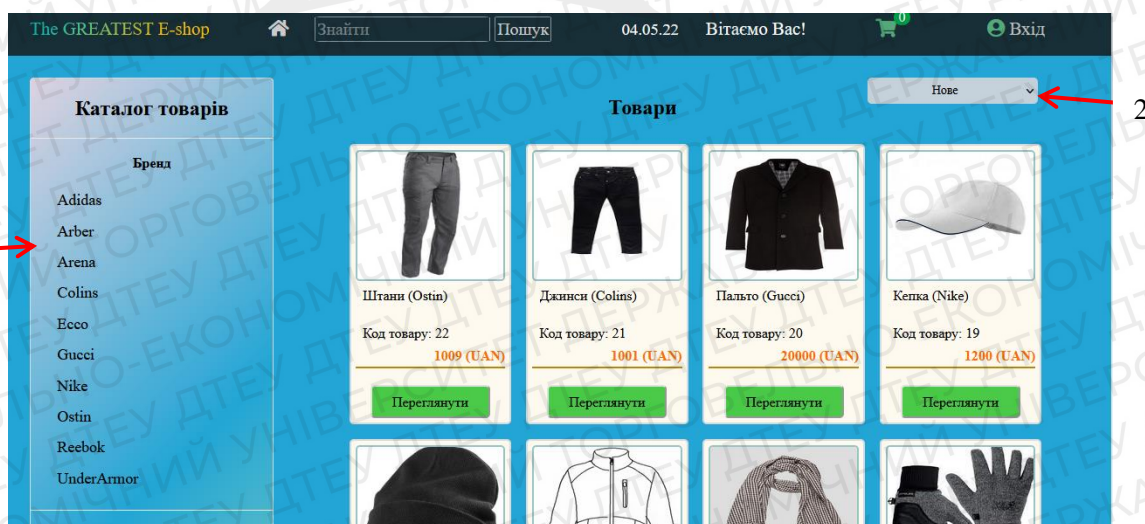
The GREATEST E-shop

Знайти

Пошук

04.05.22

Вітаємо Вас!

0

Вхід

Нове

2

Каталог товарів

Бренд

Adidas
Arber
Arena
Colins
Ecco
Gucci
Nike
Ostin
Reebok
UnderArmor

Товари

Штани (Ostin)

Код товару: 22

1009 (UAN)

Переглянути

Джинси (Colins)

Код товару: 21

1001 (UAN)

Переглянути

Пальто (Gucci)

Код товару: 20

20000 (UAN)

Переглянути

Кепка (Nike)

Код товару: 19

1200 (UAN)

Переглянути